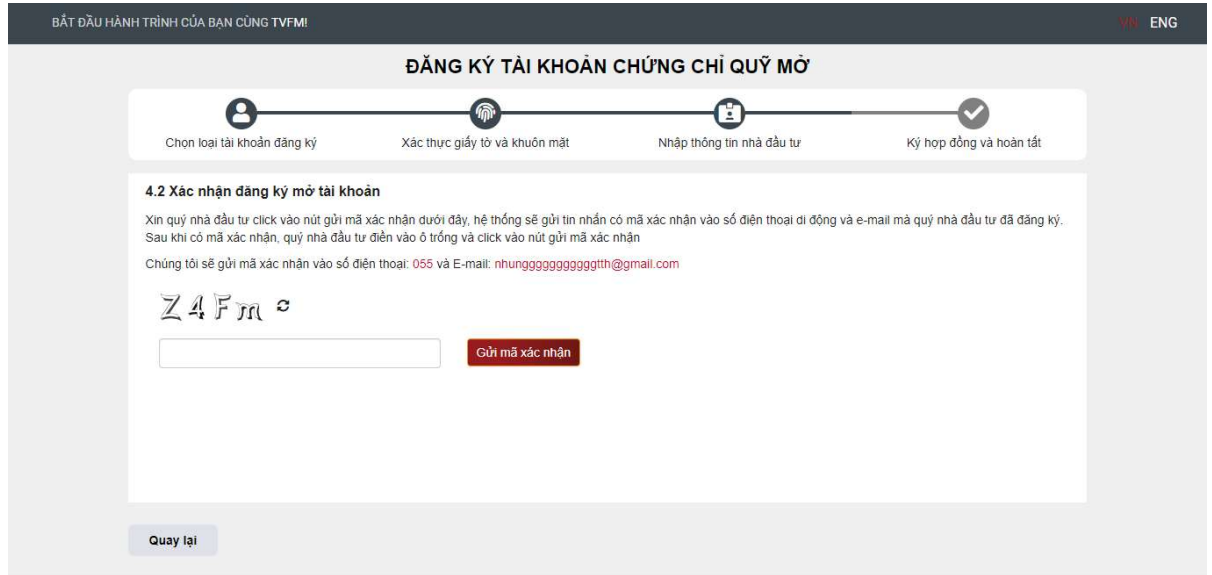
BẮT ĐẦU HÀNH TRÌNH CỦA BẠN CÙNG TVFM!

VN ENG

ĐĂNG KÝ TÀI KHOẢN CHỨNG CHỈ QUỸ MỞ

Chọn loại tài khoản đăng ký

Xác thực giấy tờ và khuôn mặt

Nhập thông tin nhà đầu tư

Ký hợp đồng và hoàn tất

4.2 Xác nhận đăng ký mở tài khoản

Xin quý nhà đầu tư click vào nút gửi mã xác nhận dưới đây, hệ thống sẽ gửi tin nhắn có mã xác nhận vào số điện thoại di động và e-mail mà quý nhà đầu tư đã đăng ký. Sau khi có mã xác nhận, quý nhà đầu tư điền vào ô trống và click vào nút gửi mã xác nhận

Chúng tôi sẽ gửi mã xác nhận vào số điện thoại: 055 và E-mail: nhungggggggggggtth@gmail.com

Z4Fm

Gửi mã xác nhận

Quay lại